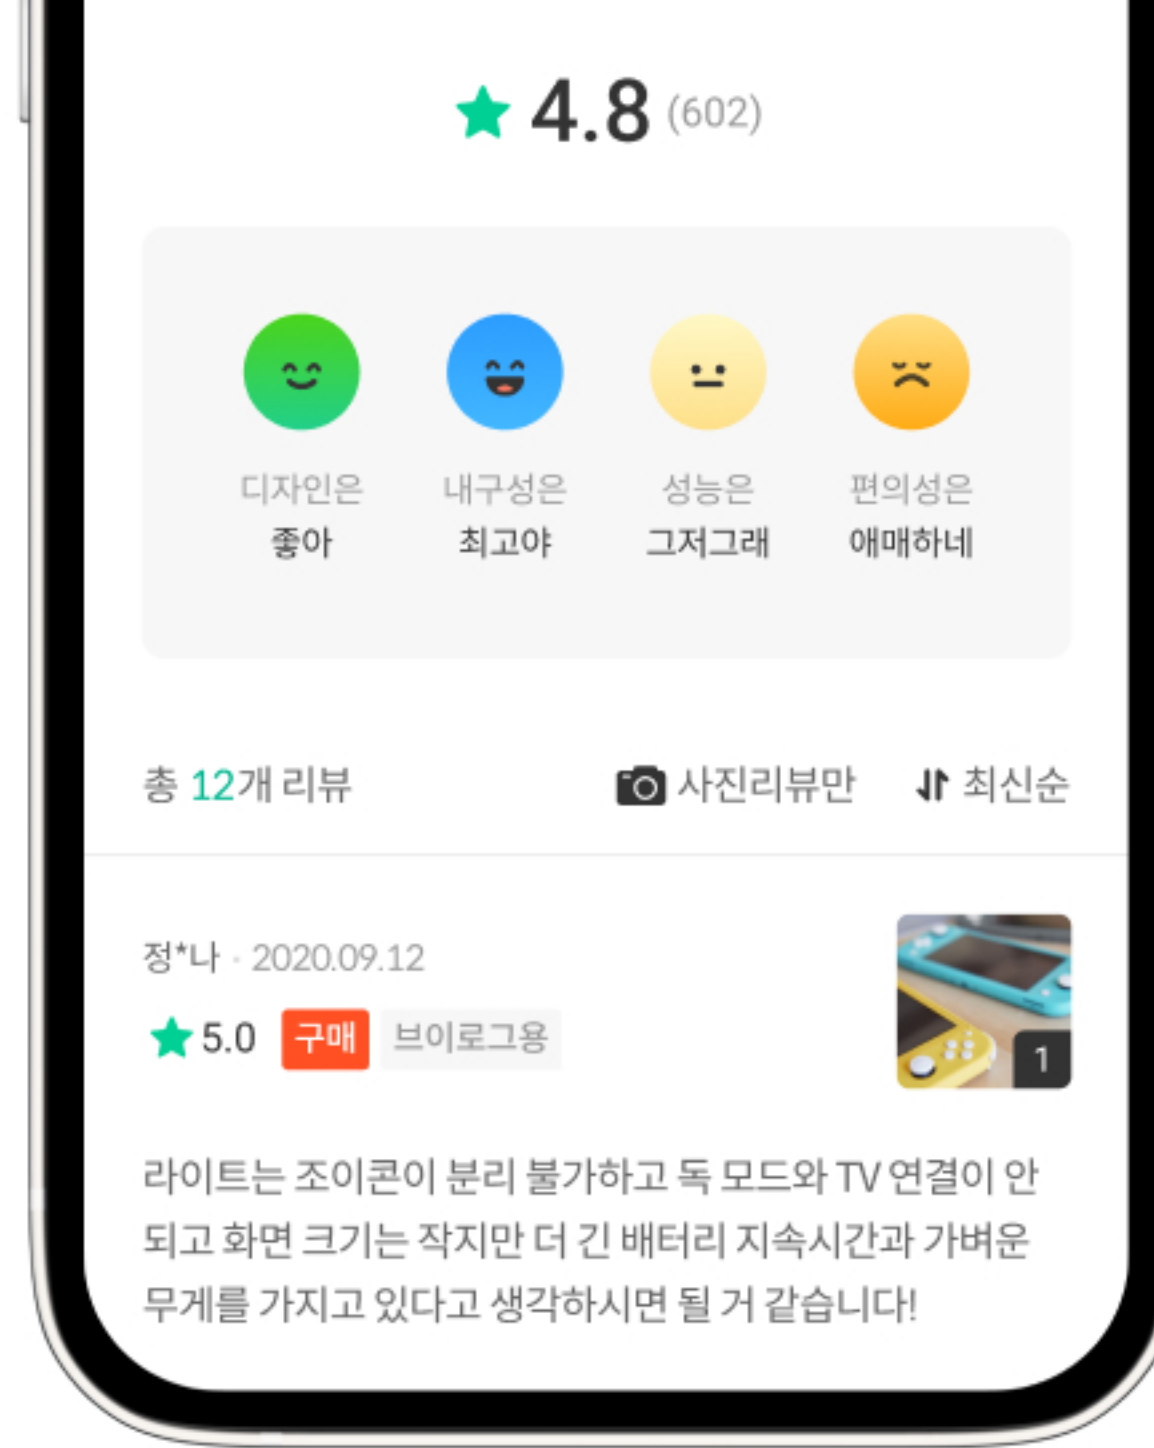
4.8 (602)

디자인은
좋아

내구성은
최고야

성능은
그저그래

편의성은
애매하네

총 12개 리뷰

사진리뷰만

최신순

정*나 · 2020.09.12

5.0 구매 브이로그용

1

라이트는 조이콘이 분리 불가하고 독 모드와 TV 연결이 안 되고 화면 크기는 작지만 더 긴 배터리 지속시간과 가벼운 무게를 가지고 있다고 생각하시면 될 거 같습니다!